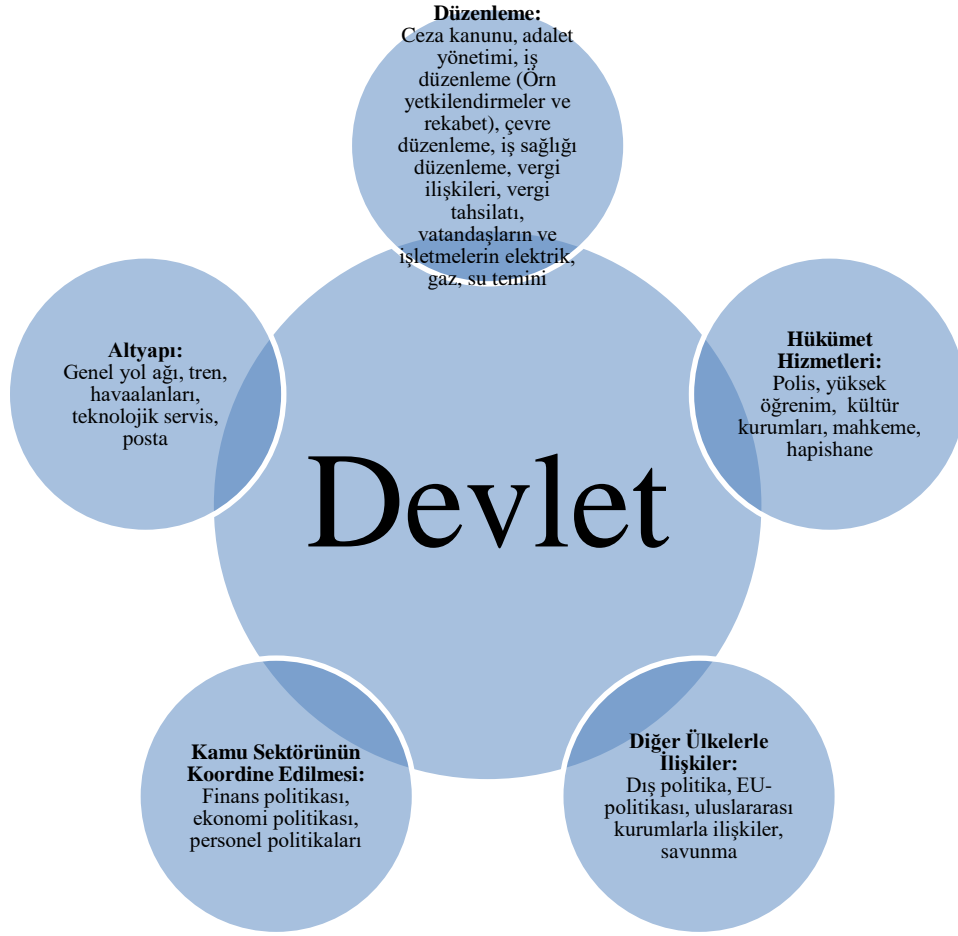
Düzenleme:
Ceza kanunu, adalet yönetimi, iş düzenleme (Örn yetkilendirmeler ve rekabet), çevre düzenleme, iş sağlığı düzenleme, vergi ilişkileri, vergi tahsilatı, vatandaşların ve işletmelerin elektrik, gaz, su temini

Altyapı:
Genel yol ağı, tren, havaalanları, teknolojik servis, posta

Devlet

Hükümet Hizmetleri:
Polis, yüksek öğrenim, kültür kurumları, mahkeme, hapishane

Kamu Sektörünün Koordine Edilmesi:
Finans politikası, ekonomi politikası, personel politikaları

Diğer Ülkelerle İlişkiler:
Dış politika, EU-politikası, uluslararası kurumlarla ilişkiler, savunma